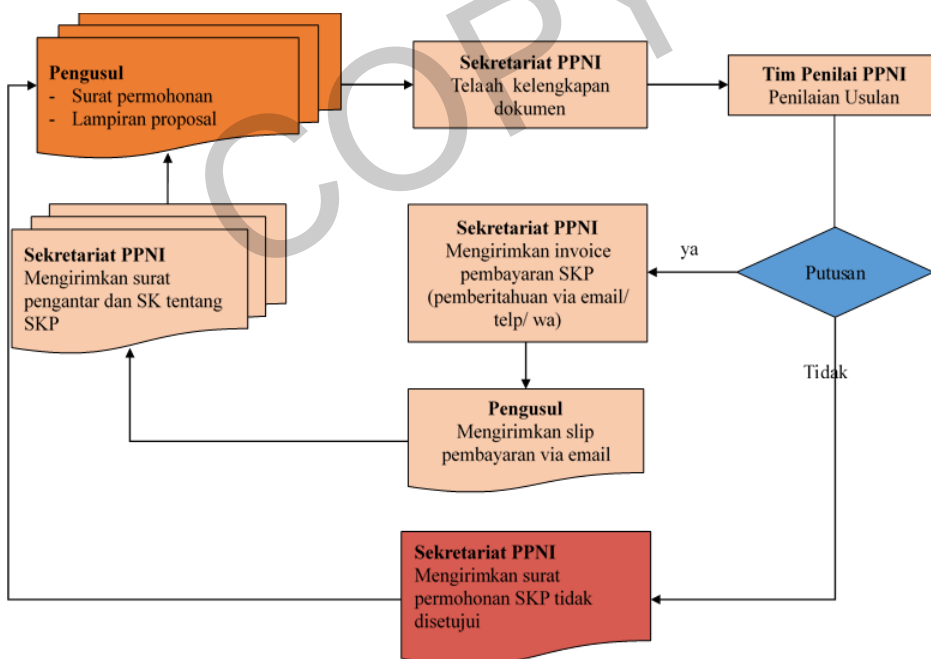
COPY

**Pengusul**
- Surat permohonan
- Lampiran proposal

**Sekretariat PPNI**
Telaah kelengkapan dokumen

**Tim Penilai PPNI**
Penilaian Usulan

**Sekretariat PPNI**
Mengirimkan surat pengantar dan SK tentang SKP

**Sekretariat PPNI**
Mengirimkan invoice pembayaran SKP (pemberitahuan via email/ telp/ wa)

ya

Putusan

Tidak

**Pengusul**
Mengirimkan slip pembayaran via email

**Sekretariat PPNI**
Mengirimkan surat permohonan SKP tidak disetujui